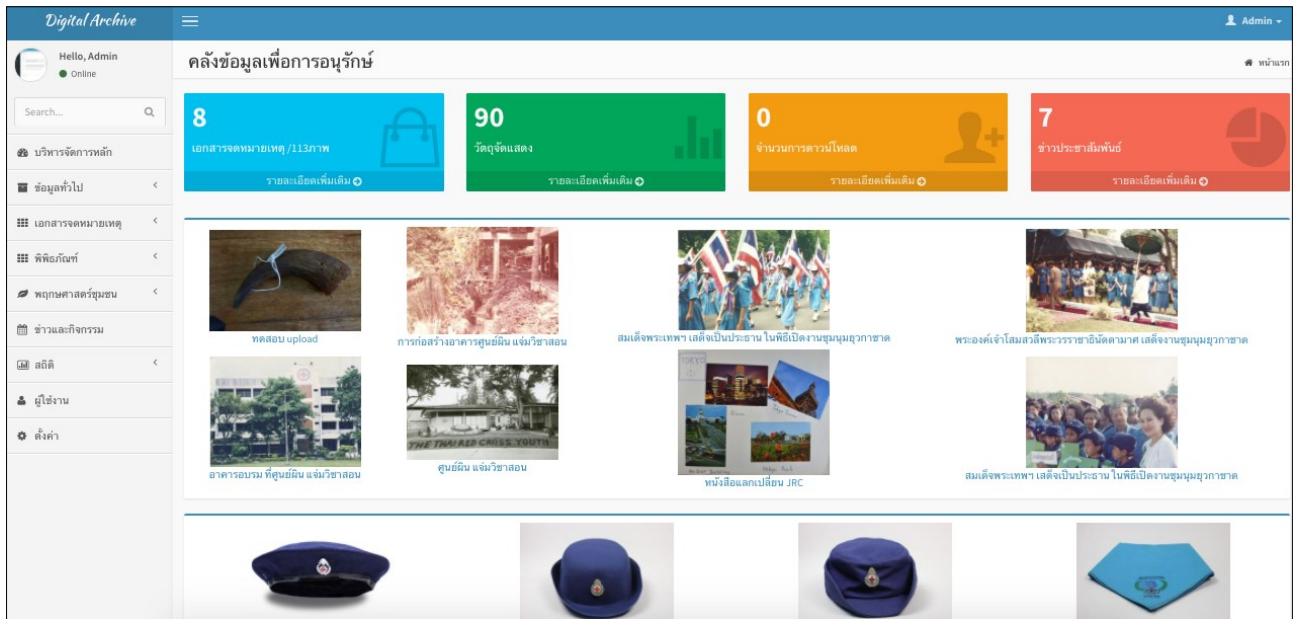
Digital Archive

Admin

Hello, Admin
Online

Search...

บริหารจัดการหลัก

ข้อมูลทั่วไป

เอกสารจดหมายเหตุ

พิพิธภัณฑ์

พฤกษศาสตร์ชุมชน

ข่าวและกิจกรรม

สถิติ

ผู้ใช้งาน

ตั้งค่า

คลังข้อมูลเพื่อการอนุรักษ์

หน้าแรก

8
เอกสารจดหมายเหตุ /113ภาพ
รายละเอียดเพิ่มเติม

90
วัตถุจัดแสดง
รายละเอียดเพิ่มเติม

0
จำนวนการดาวน์โหลด
รายละเอียดเพิ่มเติม

7
ข่าวประชาสัมพันธ์
รายละเอียดเพิ่มเติม

ทดสอบ upload

การก่อสร้างอาคารศูนย์ฝึก แจ่มวิชาสอน

สมเด็จพระเทพฯ เสด็จเป็นประธาน ในพิธีเปิดงานชุมนุมยุวกาชาด

พระองค์เจ้าโสมสวลีพระวรราชาธินัดดามาตุ เสด็จงานชุมนุมยุวกาชาด

THE THAI RED CROSS YOUTH

อาคารอบรม ที่ศูนย์ฝึก แจ่มวิชาสอน

ศูนย์ฝึก แจ่มวิชาสอน

หนังสือแลกเปลี่ยน JRC

สมเด็จพระเทพฯ เสด็จเป็นประธาน ในพิธีเปิดงานชุมนุมยุวกาชาด